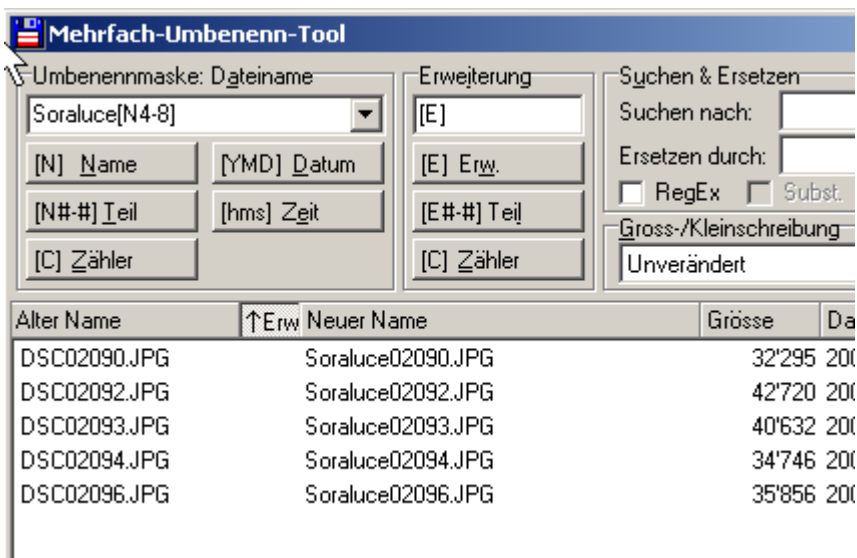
Mehrfach-Umbenenn-Tool

Umbenennmaske: Dateiname

Soraluce[N4-8]

[N] Name

[YMD] Datum

[N#-#] Teil

[hms] Zeit

[C] Zähler

Erweiterung

[E]

[E] Erw.

[E#-#] Teil

[C] Zähler

Suchen & Ersetzen

Suchen nach:

Ersetzen durch:

RegEx

Subst.

Gross-/Kleinschreibung

Unverändert

| Alter Name | ↑Erw | Neuer Name | Grösse | Da |
|---|---|---|---|---|
| DSC02090.JPG | | Soraluce02090.JPG | 32'295 | 200 |
| DSC02092.JPG | | Soraluce02092.JPG | 42'720 | 200 |
| DSC02093.JPG | | Soraluce02093.JPG | 40'632 | 200 |
| DSC02094.JPG | | Soraluce02094.JPG | 34'746 | 200 |
| DSC02096.JPG | | Soraluce02096.JPG | 35'856 | 200 |